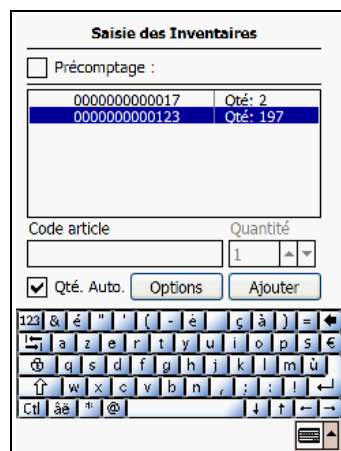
Saisie des Inventaires

Précomptage :

| 0000000000017 | Qté: 2 |
|---|---|
| 0000000000123 | Qté: 197 |

Code article

Quantité

1

Qté. Auto.

Options

Ajouter

123 & é " ' ( - è _ ç à ) =
a z e r t y u i o p ^ $ €
q s d f g h j k l m ù
w x c v b n , ; : !
Ctl áü * @